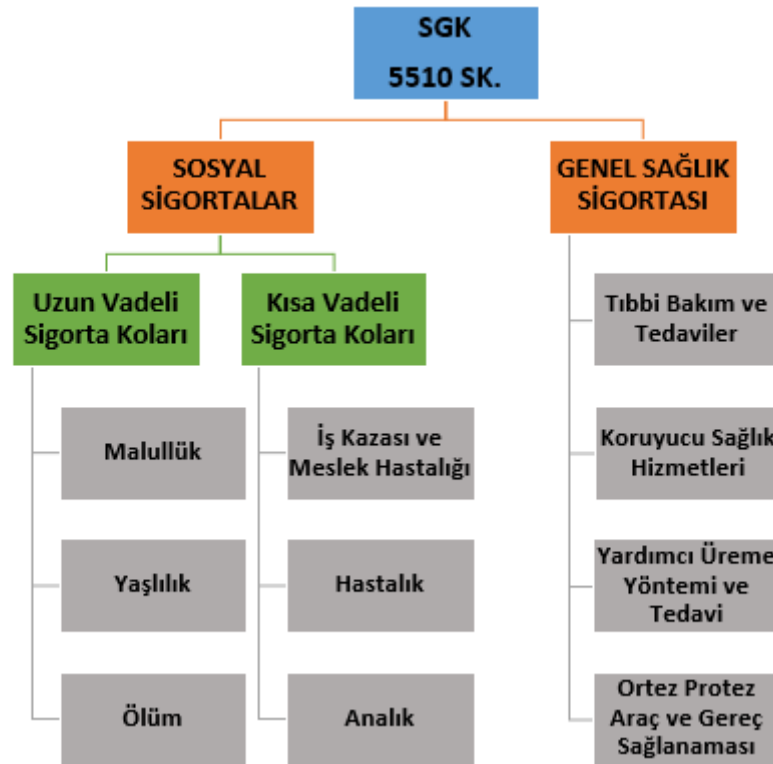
SGK
5510 SK.

SOSYAL SİGORTALAR

GENEL SAĞLIK SİGORTASI

Uzun Vadeli Sigorta Kolları

Kısa Vadeli Sigorta Kolları

Malullük

Yaşlılık

Ölüm

İş Kazası ve Meslek Hastalığı

Hastalık

Analık

Tıbbi Bakım ve Tedaviler

Koruyucu Sağlık Hizmetleri

Yardımcı Üreme Yöntemi ve Tedavi

Ortez Protez Araç ve Gereç Sağlanaması